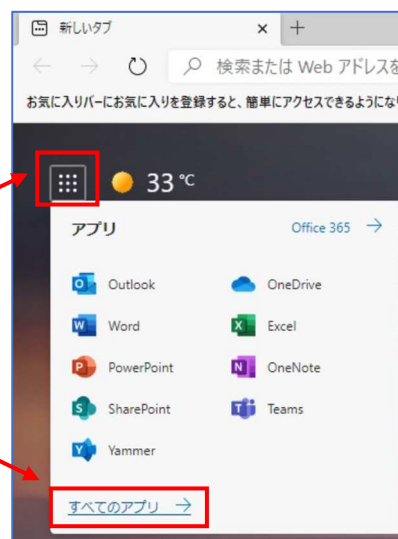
新しいタブ ×
+
検索または Web アドレスを
お気に入りバーにお気に入りを登録すると、簡単にアクセスできるようにな

33 ℃

アプリ
Office 365 →

Outlook
OneDrive
Word
Excel
PowerPoint
OneNote
SharePoint
Teams
Yammer

すべてのアプリ →